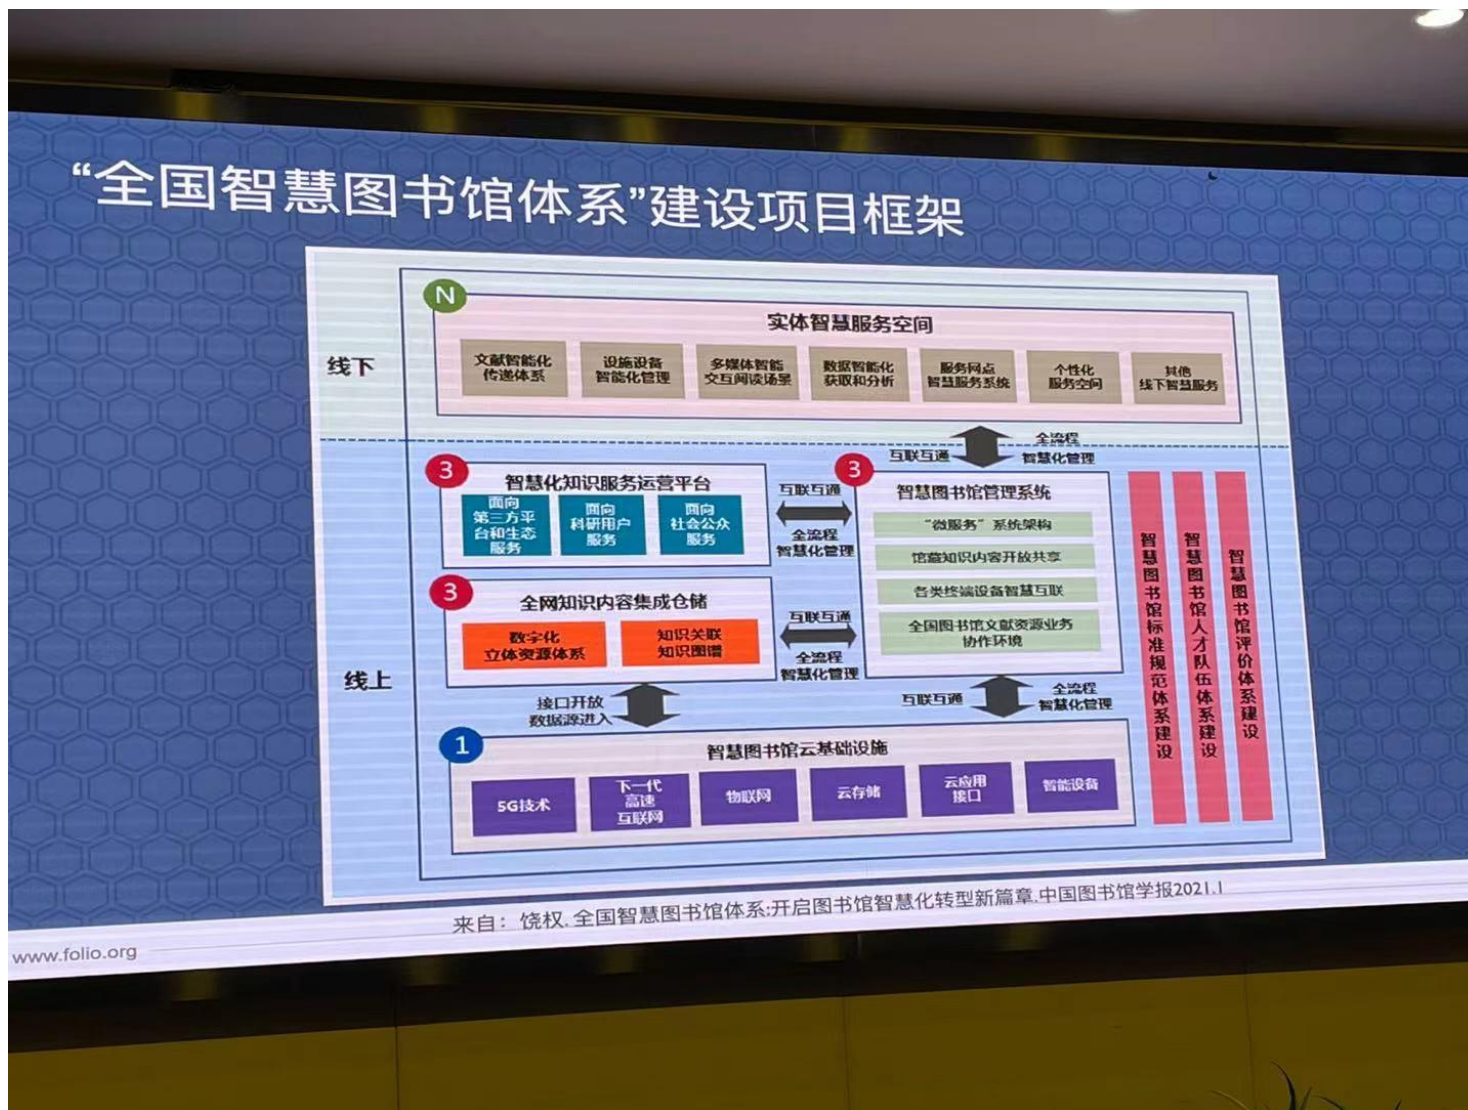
“全国智慧图书馆体系”建设项目框架

N
实体智慧服务空间

线下

文献智能化传递体系
设施设备智能化管理
多媒体智能交互阅读场景
数据智能化获取和分析
服务网点智慧服务系统
个性化服务空间
其他线下智慧服务

互联互通
全流程智慧化管理

3
智慧化知识服务运营平台
面向第三方平台和生态服务
面向科研用户服务
面向社会公众服务

互联互通
全流程智慧化管理

3
智慧图书馆管理系统
“微服务”系统架构
馆藏知识内容开放共享
各类终端设备智慧互联
全国图书馆文献资源业务协作环境

3
全网知识内容集成仓储
数字化立体资源体系
知识关联知识图谱

互联互通
全流程智慧化管理

线上

接口开放数据源进入

互联互通
全流程智慧化管理

1
智慧图书馆云基础设施
5G技术
下一代高速互联网
物联网
云存储
云应用接口
智能设备

智慧图书馆标准规范体系建设
智慧图书馆人才队伍体系建设
智慧图书馆评价体系建设

来自：饶权.全国智慧图书馆体系:开启图书馆智慧化转型新篇章.中国图书馆学报2021.1

www.folio.org